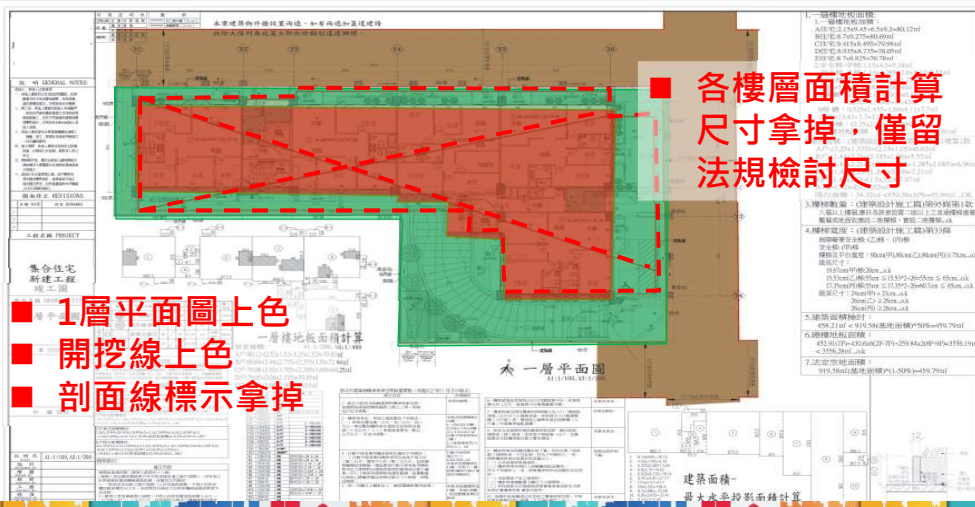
本案建築物外牆設置雨遮，如有雨遮則蓋還建築

■ 各樓層面積計算尺寸拿掉，僅留法規檢討尺寸

一層樓地板面積

■ 1層平面圖上色
■ 開挖線上色
■ 剖面線標示拿掉

一層樓地板面積計算

一層平面圖

集合住宅新建工程

建築面積-最大水平投影面積計算

3.樓梯數量：(建築設計施工篇)第95條第1款

4.樓梯寬度：(建築設計施工篇)第33條

5.建蔽率檢討：

6.總樓地板面積：

7.法定空地面積：